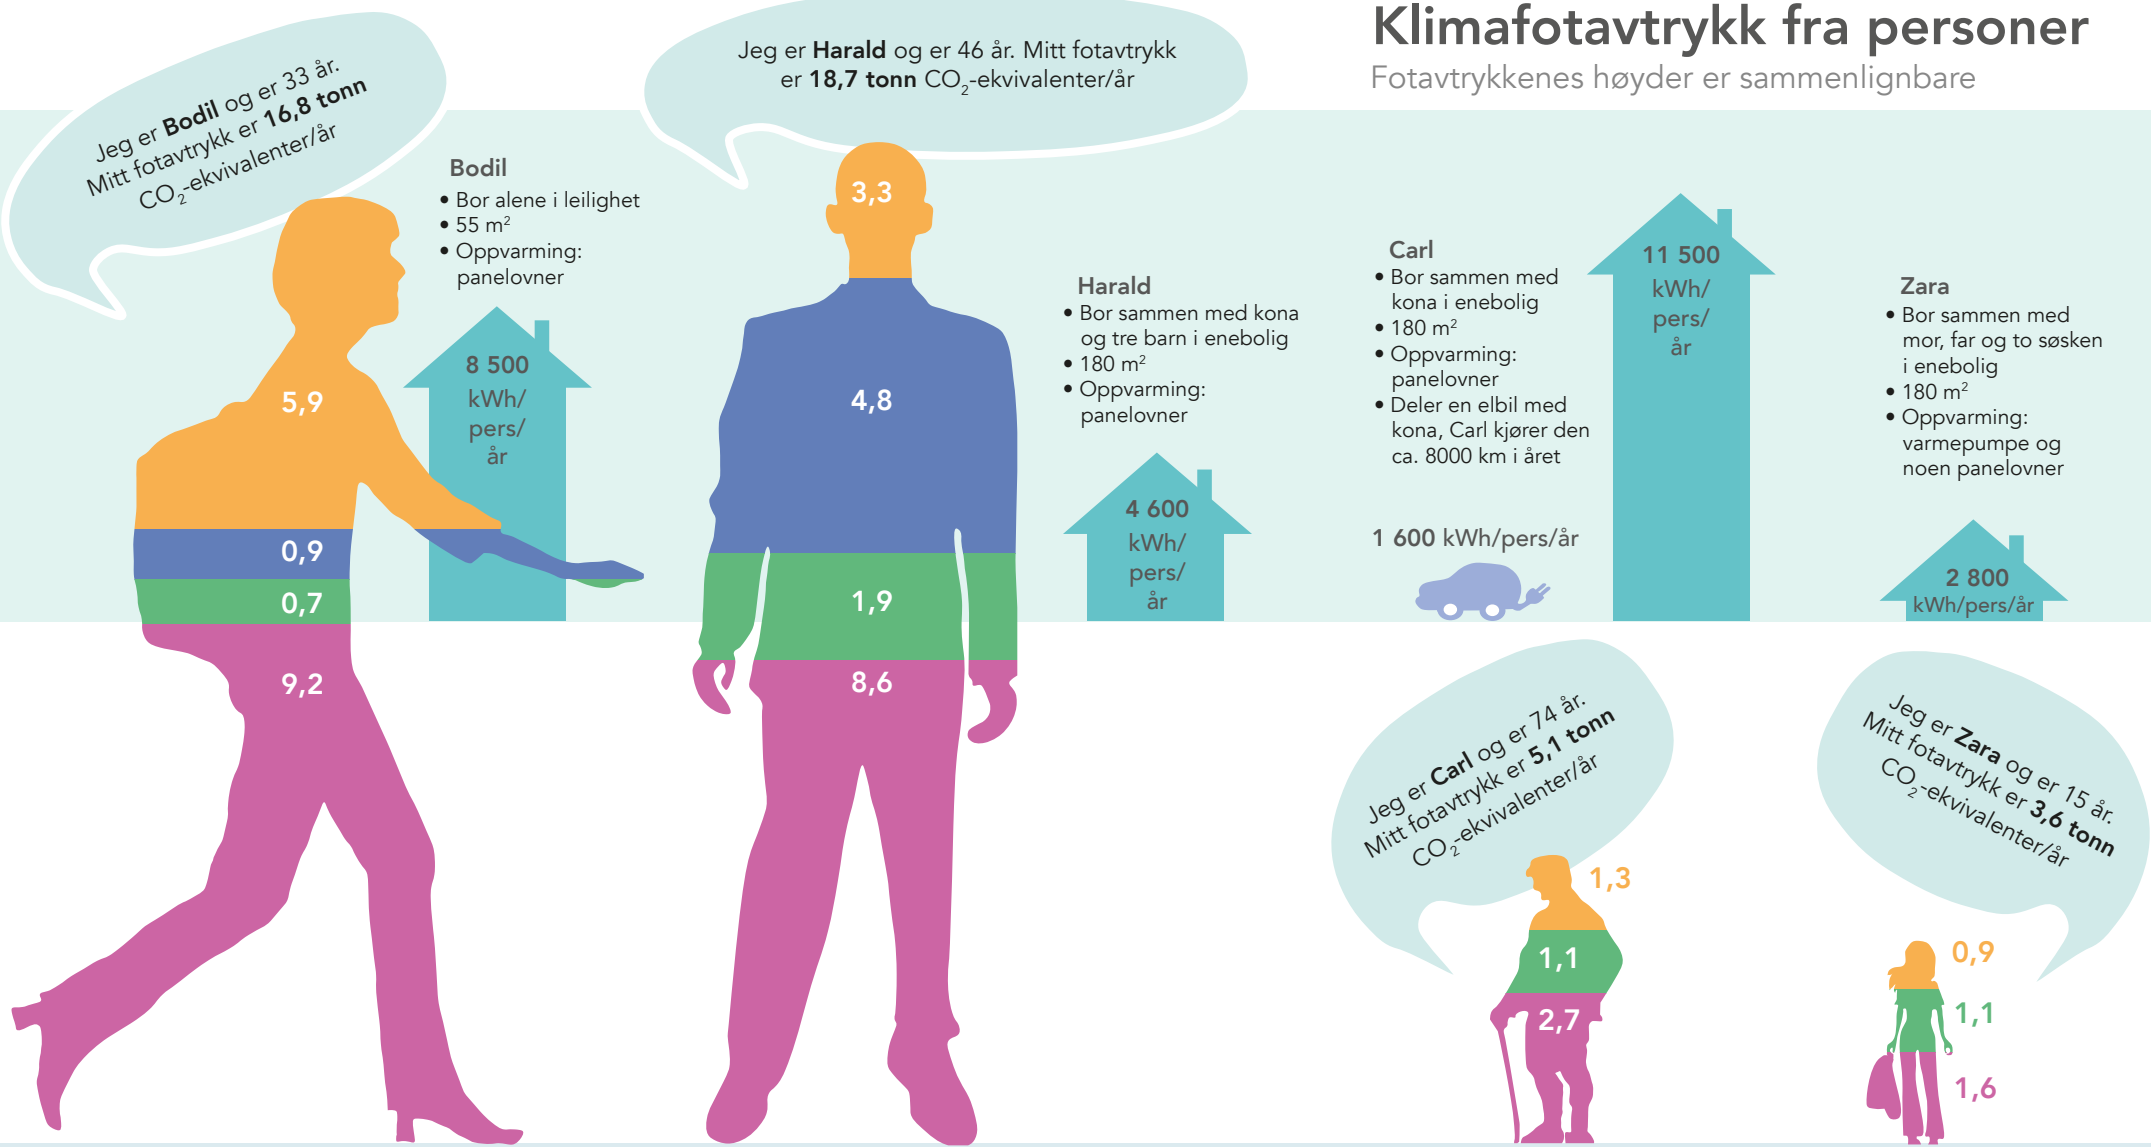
Klimafotavtrykk fra personer
Fotavtrykkenes høyder er sammenlignbare

Jeg er **Bodil** og er 33 år. Mitt fotavtrykk er **16,8 tonn** $CO_2$-ekvivalenter/år

Jeg er **Harald** og er 46 år. Mitt fotavtrykk er **18,7 tonn** $CO_2$-ekvivalenter/år

Bodil
• Bor alene i leilighet
• 55 m$^2$
• Oppvarming: panelovner

8 500 kWh/ pers/ år

5,9
0,9
0,7
9,2

3,3
4,8
1,9
8,6

Harald
• Bor sammen med kona og tre barn i enebolig
• 180 m$^2$
• Oppvarming: panelovner

4 600 kWh/ pers/ år

Carl
• Bor sammen med kona i enebolig
• 180 m$^2$
• Oppvarming: panelovner
• Deler en elbil med kona, Carl kjører den ca. 8000 km i året

1 600 kWh/pers/år

11 500 kWh/ pers/ år

Zara
• Bor sammen med mor, far og to søsken i enebolig
• 180 m$^2$
• Oppvarming: varmepumpe og noen panelovner

2 800 kWh/pers/år

Jeg er **Carl** og er 74 år. Mitt fotavtrykk er **5,1 tonn** $CO_2$-ekvivalenter/år

1,3
1,1
2,7

Jeg er **Zara** og er 15 år. Mitt fotavtrykk er **3,6 tonn** $CO_2$-ekvivalenter/år

0,9
1,1
1,6